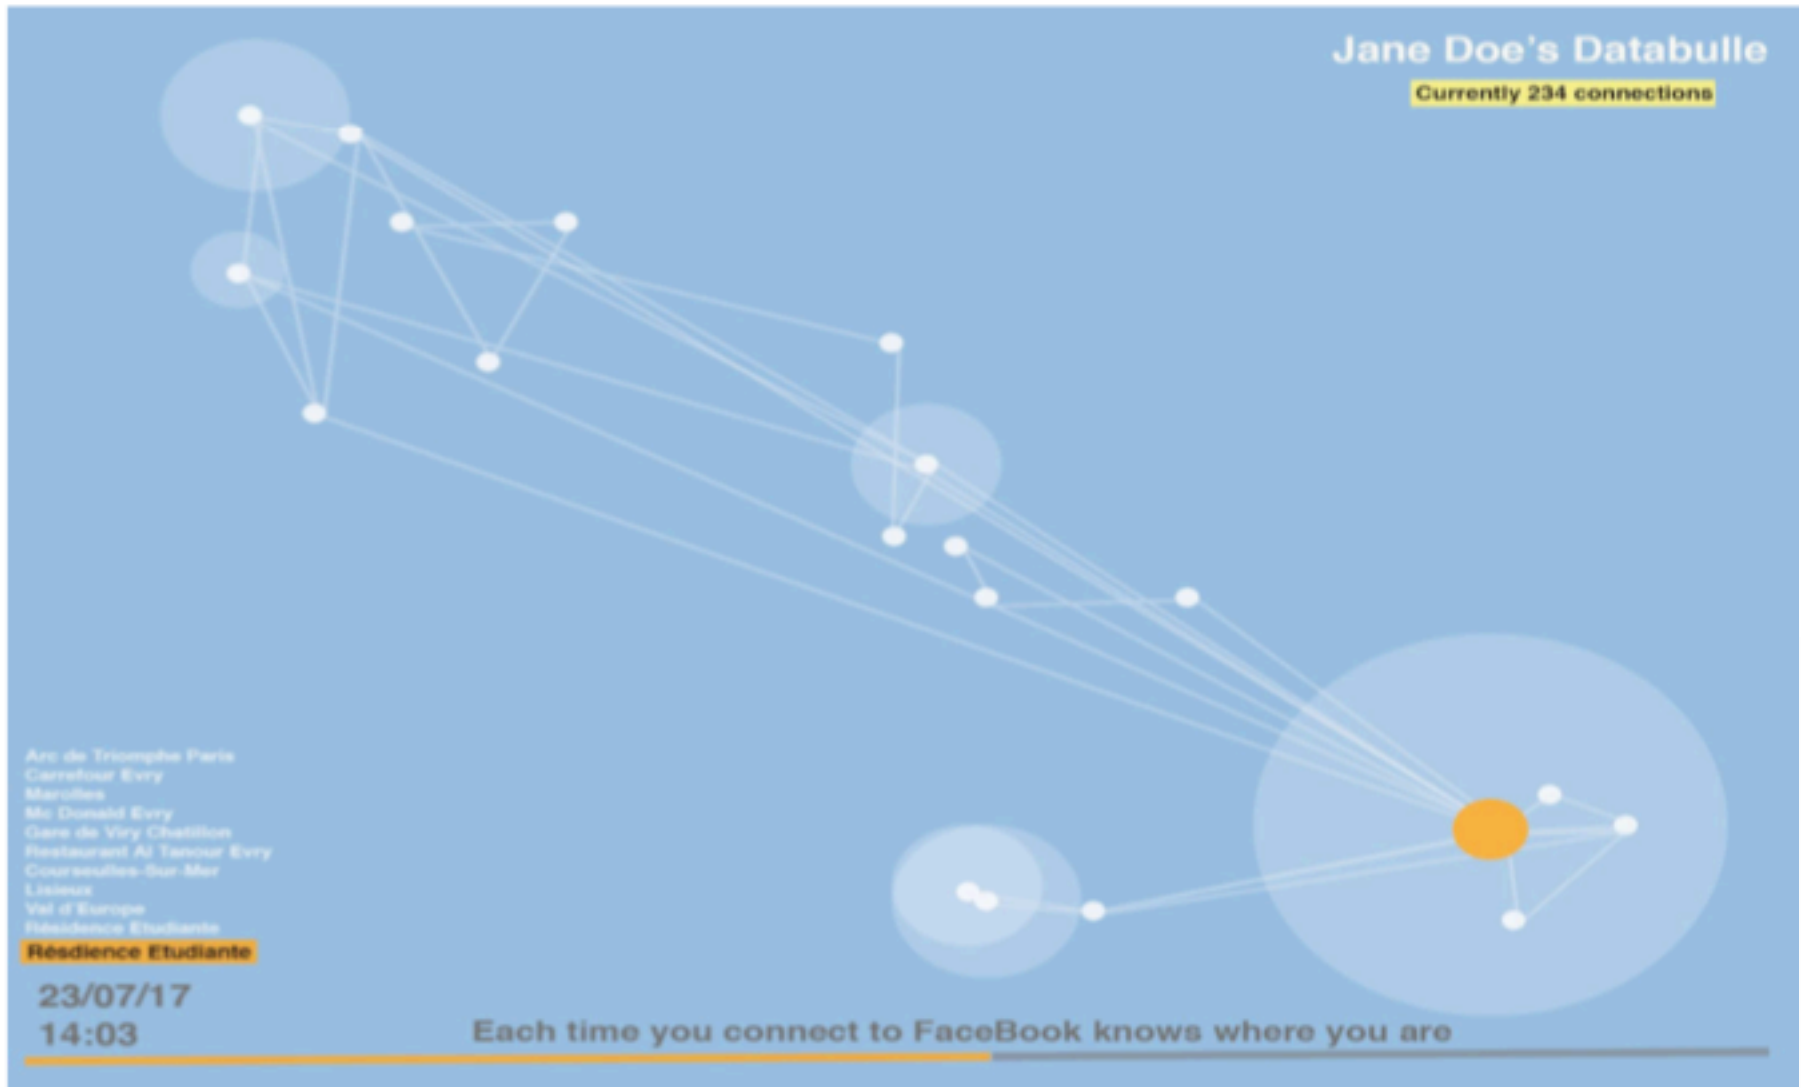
Jane Doe's Databulle

Currently 234 connections

Arc de Triomphe Paris
Carrefour Evry
Marolles
Mc Donald Evry
Gare de Viry Chatillon
Restaurant Al Tanour Evry
Courseulles-Sur-Mer
Lisieux
Val d'Europe
Résidence Etudiante
Résdience Etudiante

23/07/17
14:03

Each time you connect to FaceBook knows where you are